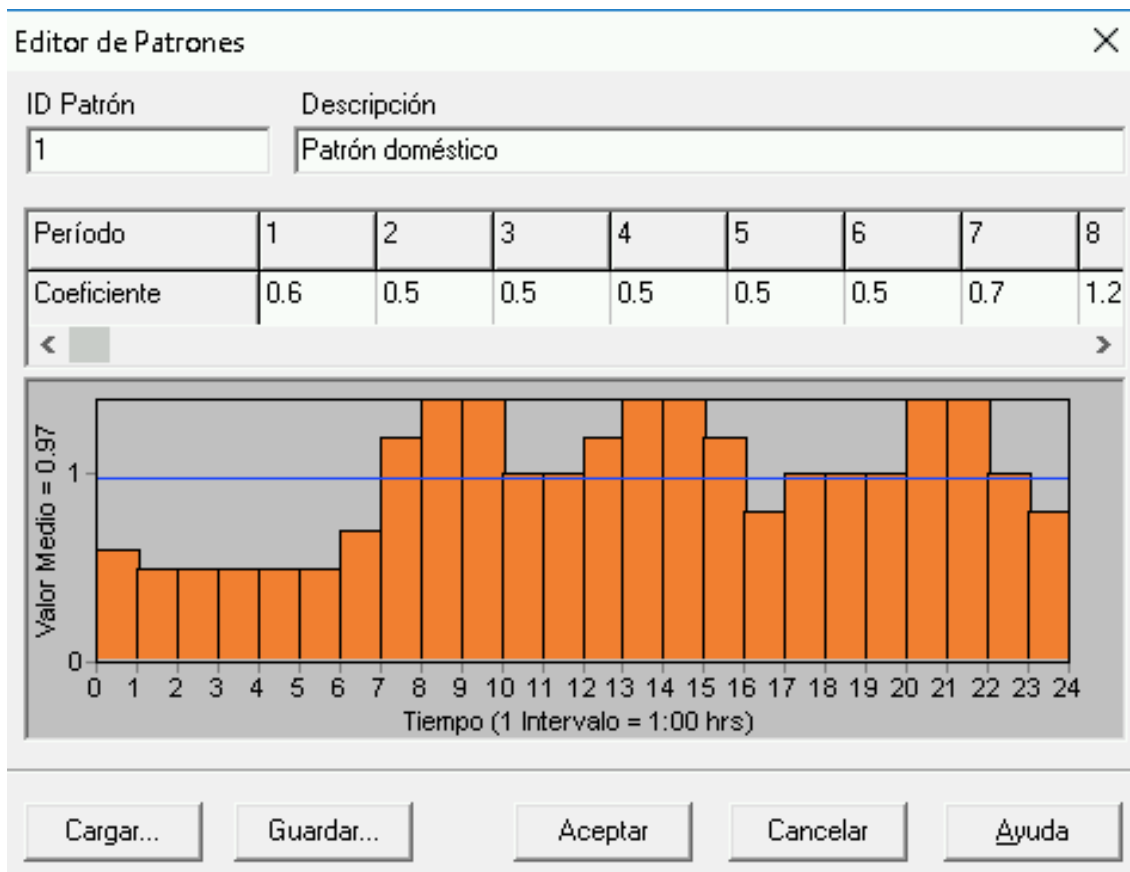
Editor de Patrones

ID Patrón
1

Descripción
Patrón doméstico

| Período | 1 | 2 | 3 | 4 | 5 | 6 | 7 | 8 |
|---|---|---|---|---|---|---|---|---|
| Coeficiente | 0.6 | 0.5 | 0.5 | 0.5 | 0.5 | 0.5 | 0.7 | 1.2 |

Valor Medio = 0.97

1

0

0 1 2 3 4 5 6 7 8 9 10 11 12 13 14 15 16 17 18 19 20 21 22 23 24

Tiempo (1 Intervalo = 1:00 hrs)

Cargar... Guardar... Aceptar Cancelar Ayuda